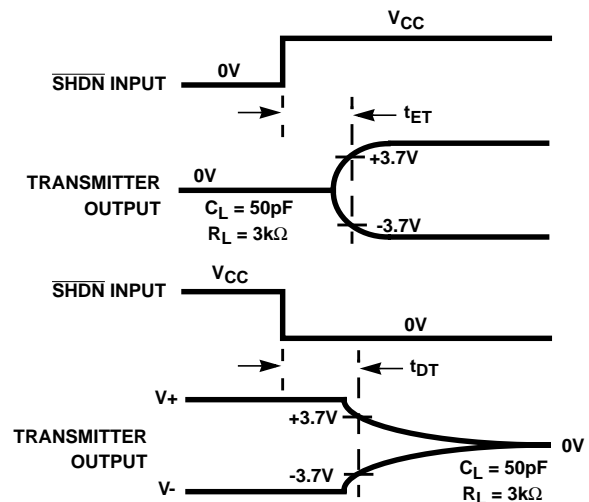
$V_{CC}$

$\overline{SHDN}$ INPUT

0V

$t_{ET}$

+3.7V

TRANSMITTER OUTPUT

0V

$C_L$ = 50pF

$R_L$ = 3k$\Omega$

-3.7V

$\overline{SHDN}$ INPUT

$V_{CC}$

0V

$t_{DT}$

V+

+3.7V

TRANSMITTER OUTPUT

0V

-3.7V

$C_L$ = 50pF

V-

$R_L$ = 3k$\Omega$